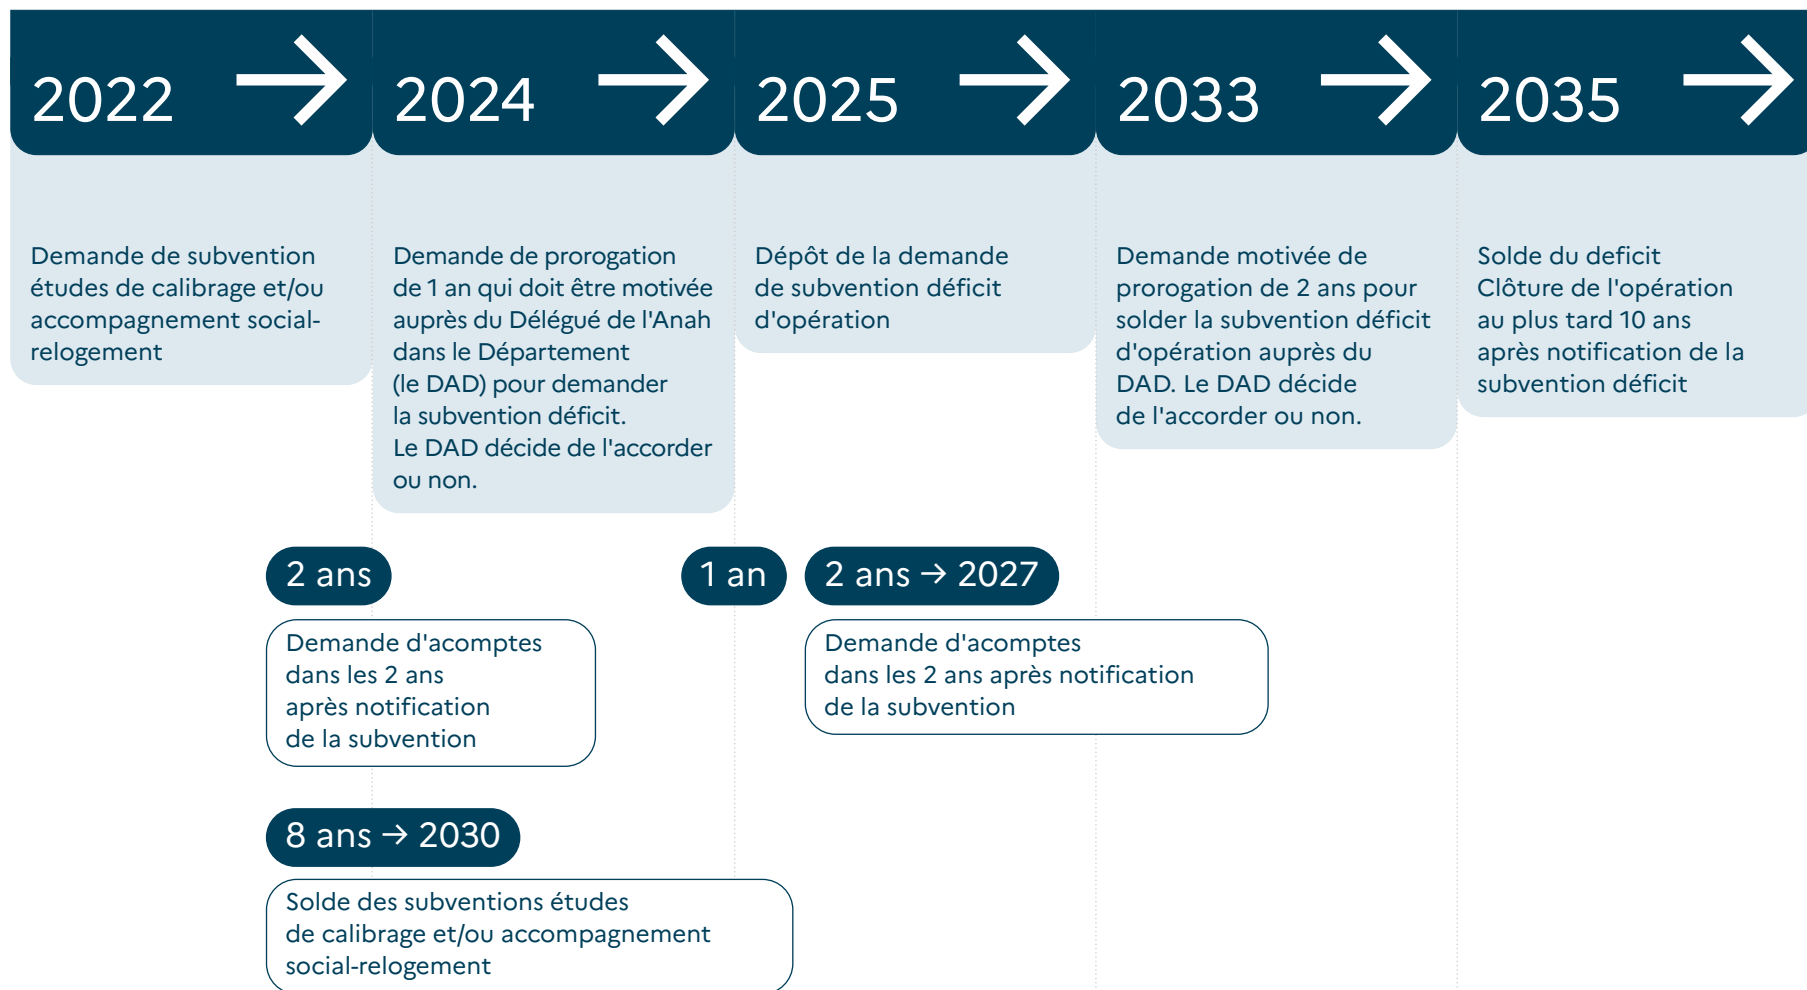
2022 →

2024 →

2025 →

2033 →

2035 →

Demande de subvention études de calibrage et/ou accompagnement social-relogement

Demande de prorogation de 1 an qui doit être motivée auprès du Délégué de l'Anah dans le Département (le DAD) pour demander la subvention déficit. Le DAD décide de l'accorder ou non.

Dépôt de la demande de subvention déficit d'opération

Demande motivée de prorogation de 2 ans pour solder la subvention déficit d'opération auprès du DAD. Le DAD décide de l'accorder ou non.

Solde du deficit
Clôture de l'opération au plus tard 10 ans après notification de la subvention déficit

2 ans

Demande d'acomptes dans les 2 ans après notification de la subvention

1 an

2 ans → 2027

Demande d'acomptes dans les 2 ans après notification de la subvention

8 ans → 2030

Solde des subventions études de calibrage et/ou accompagnement social-relogement